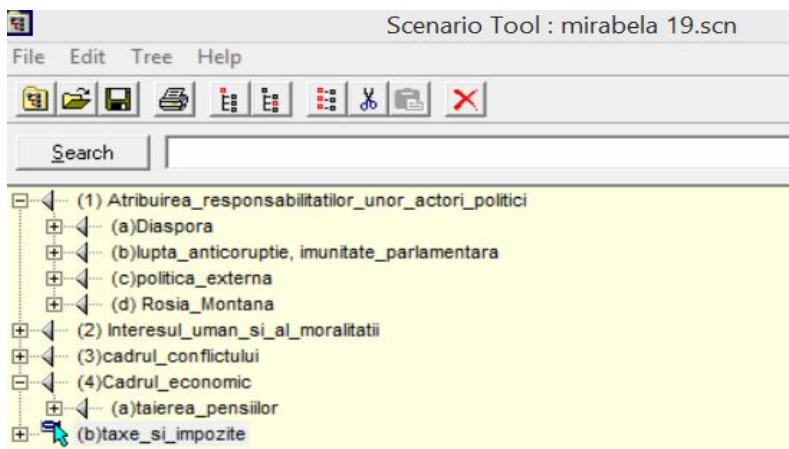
Scenario Tool : mirabela 19.scn

File Edit Tree Help

Search

(1) Atribuirea_responsabilitatilor_unor_actori_politici
(a)Diaspora
(b)lupta_anticoruptie, imunitate_parlamentara
(c)politica_externa
(d) Rosia_Montana
(2) Interesul_uman_si_al_moralitatii
(3)cadrul_conflictului
(4)Cadrul_economic
(a)taierea_pensiilor
(b)taxe_si_impozite